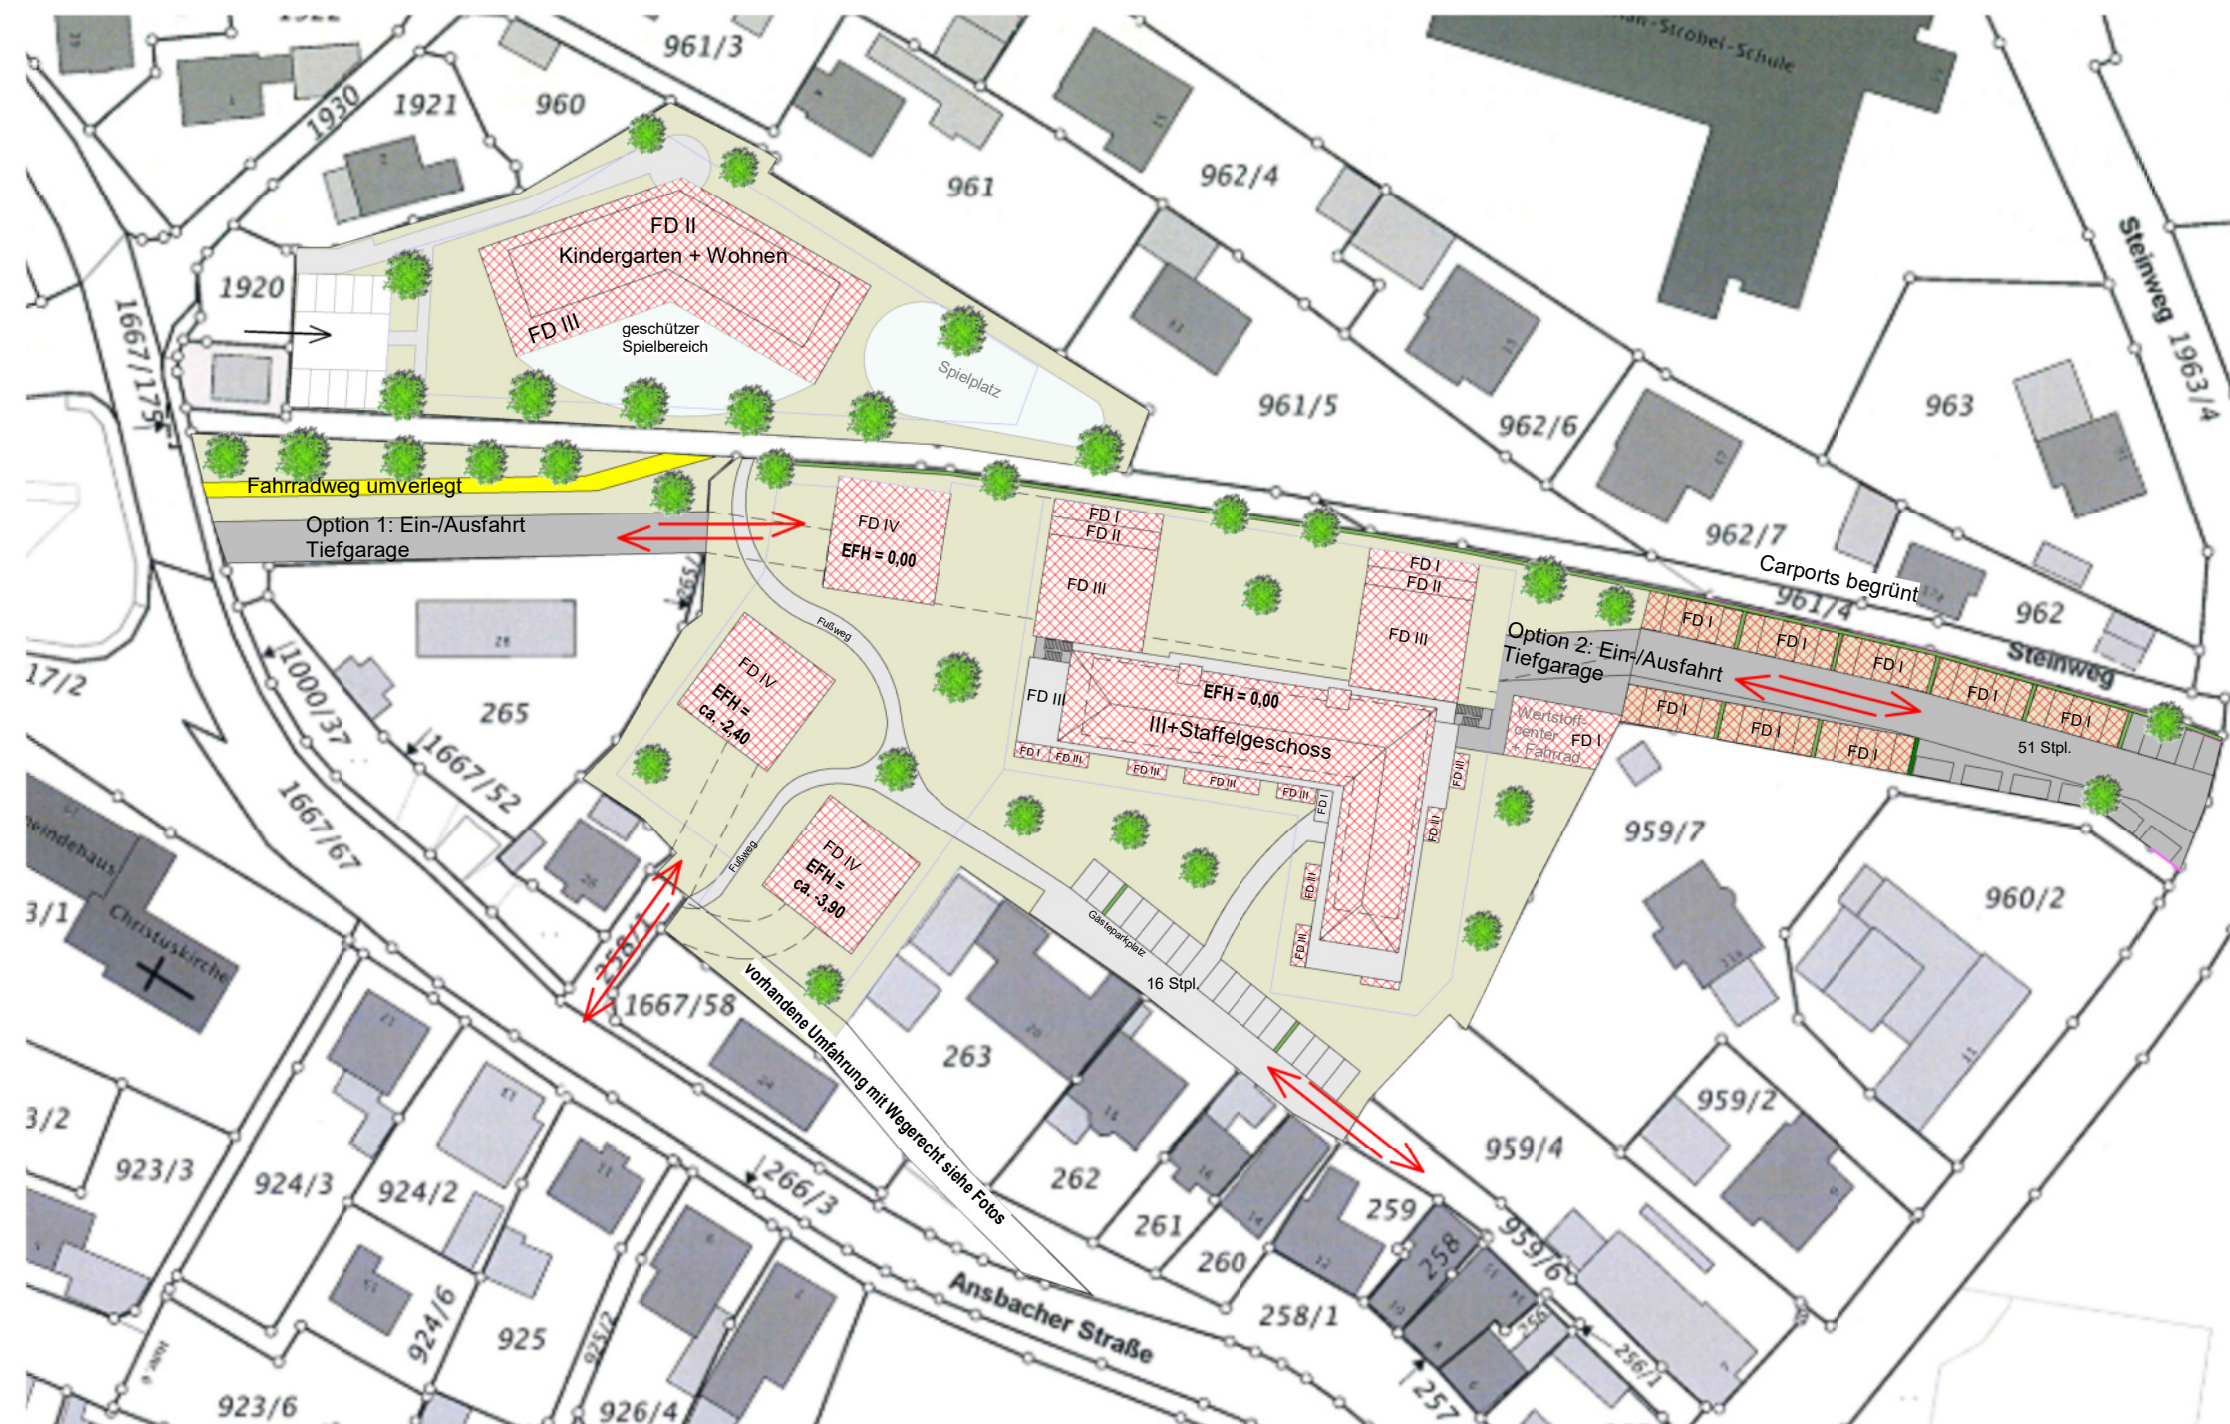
961/3
-Strobel-Schule
1930
1921
960
961
962/4
Steinweg
1963/4
FD II
Kindergarten + Wohnen
1920
FD III
geschützer Spielbereich
Spielplatz
1667/175
961/5
962/6
963
Fahrradweg umverlegt
Option 1: Ein-/Ausfahrt Tiefgarage
FD IV
EFH = 0,00
FD I
FD II
FD III
FD I
FD II
FD III
962/7
Carports begrünt
961/4
962
Steinweg
Option 2: Ein-/Ausfahrt Tiefgarage
FD I
FD I
FD I
FD I
FD I
FD I
FD I
FD I
51 Stpl.
Wertstoff-center + Fahrrad FD I
17/2
265
1000/37
1667/52
Fußweg
FD IV
EFH = ca. -2,40
FD III
EFH = 0,00
III+Staffelgeschoss
FD I
FD III
FD III
FD III
FD III
FD I
FD II
FD II
FD III
959/7
960/2
1667/67
Gemeindehaus
Christuskirche
3/1
Fußweg
FD IV
EFH = ca. -3,90
Gästeparkplatz
16 Stpl.
1667/58
vorhandene Umfahrung mit Wegerecht siehe Fotos
263
959/2
959/4
3/2
923/3
924/3
924/2
266/3
262
261
260
259
258
959/6
258/1
Ansbacher Straße
924/6
925
925/2
923/6
926/4
256/1
257